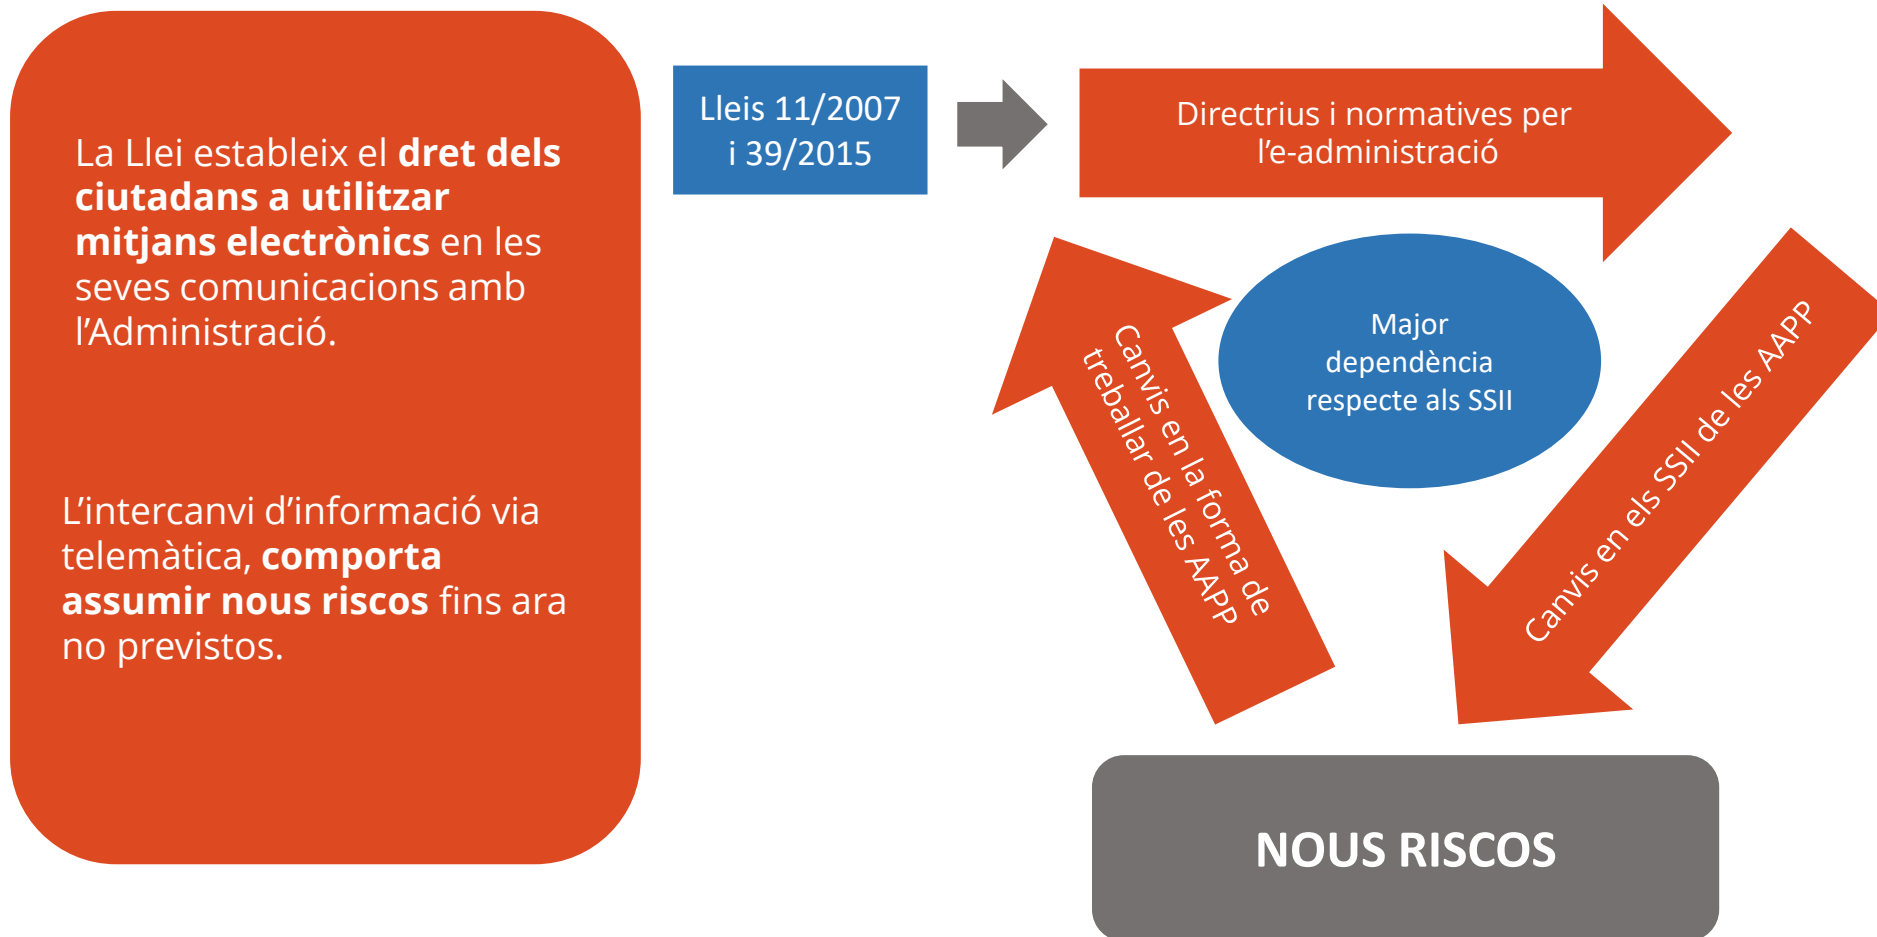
La Llei estableix el **dret dels ciutadans a utilitzar mitjans electrònics** en les seves comunicacions amb l'Administració.

L'intercanvi d'informació via telemàtica, **comporta assumir nous riscos** fins ara no previstos.

Lleis 11/2007 i 39/2015

Directrius i normatives per l'e-administració

Major dependència respecte als SSII

Canvis en la forma de treballar de les AAPP

Canvis en els SSII de les AAPP

NOUS RISCOS